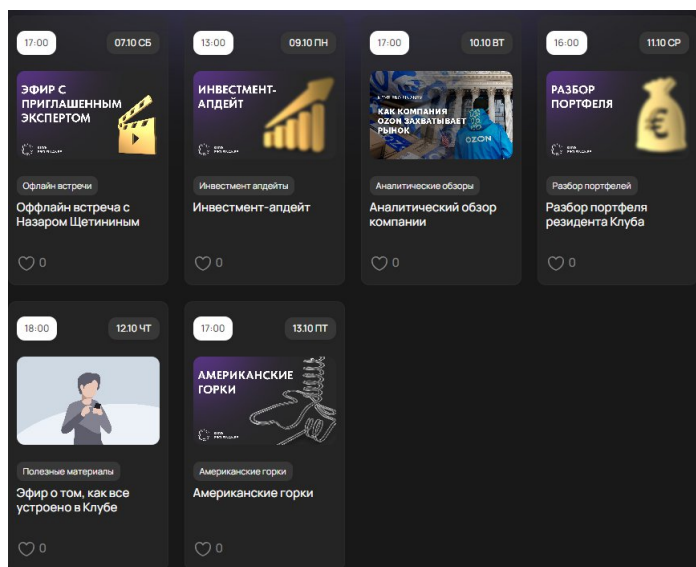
17:00
07.10 СБ
ЭФИР С ПРИГЛАШЕННЫМ ЭКСПЕРТОМ
Офлайн встречи
Оффлайн встреча с Назаром Щетининым
0

13:00
09.10 ПН
ИНВЕСТМЕНТ-АПДЕЙТ
Инвестмент апдейты
Инвестмент-апдейт
0

17:00
10.10 ВТ
КАК КОМПАНИЯ OZON ЗАХВАТЫВАЕТ РЫНОК
OZON
Аналитические обзоры
Аналитический обзор компании
0

16:00
11.10 СР
РАЗБОР ПОРТФЕЛЯ
€
Разбор портфелей
Разбор портфеля резидента Клуба
0

18:00
12.10 ЧТ
Полезные материалы
Эфир о том, как все устроено в Клубе
0

17:00
13.10 ПТ
АМЕРИКАНСКИЕ ГОРКИ
Американские горки
Американские горки
0